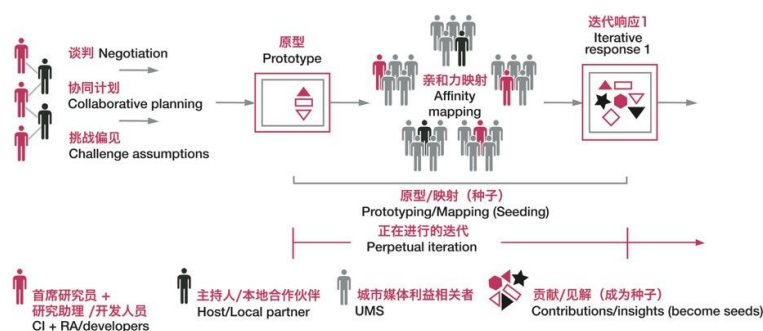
谈判 Negotiation

协同计划
Collaborative planning

挑战偏见
Challenge assumptions

原型
Prototype

亲和力映射
Affinity mapping

迭代响应 1
Iterative response 1

原型/映射（种子）
Prototyping/Mapping (Seeding)

正在进行的迭代
Perpetual iteration

首席研究员 + 研究助理 /开发人员
CI + RA/developers

主持人/本地合作伙伴
Host/Local partner

城市媒体利益相关者
UMS

贡献/见解（成为种子）
Contributions/insights (become seeds)